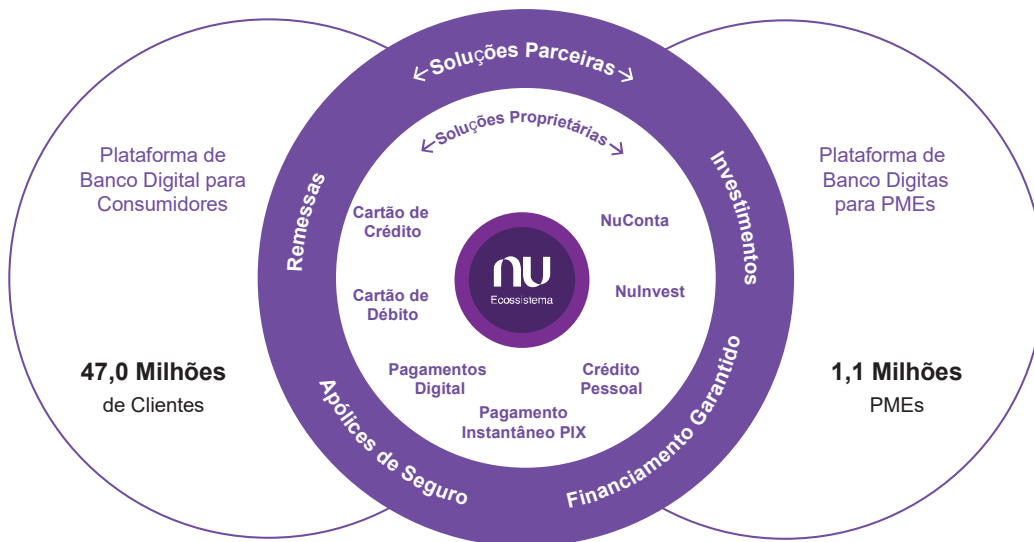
Plataforma de Banco Digital para Consumidores

47,0 Milhões
de Clientes

Soluções Parceiras

Soluções Proprietárias

Remessas

Investimentos

Cartão de Crédito

NuConta

nu
Ecossistema

Cartão de Débito

NuInvest

Pagamentos Digital

Crédito Pessoal

Pagamento Instantâneo PIX

Apólices de Seguro

Financiamento Garantido

Plataforma de Banco Digitas para PMEs

1,1 Milhões
PMEs